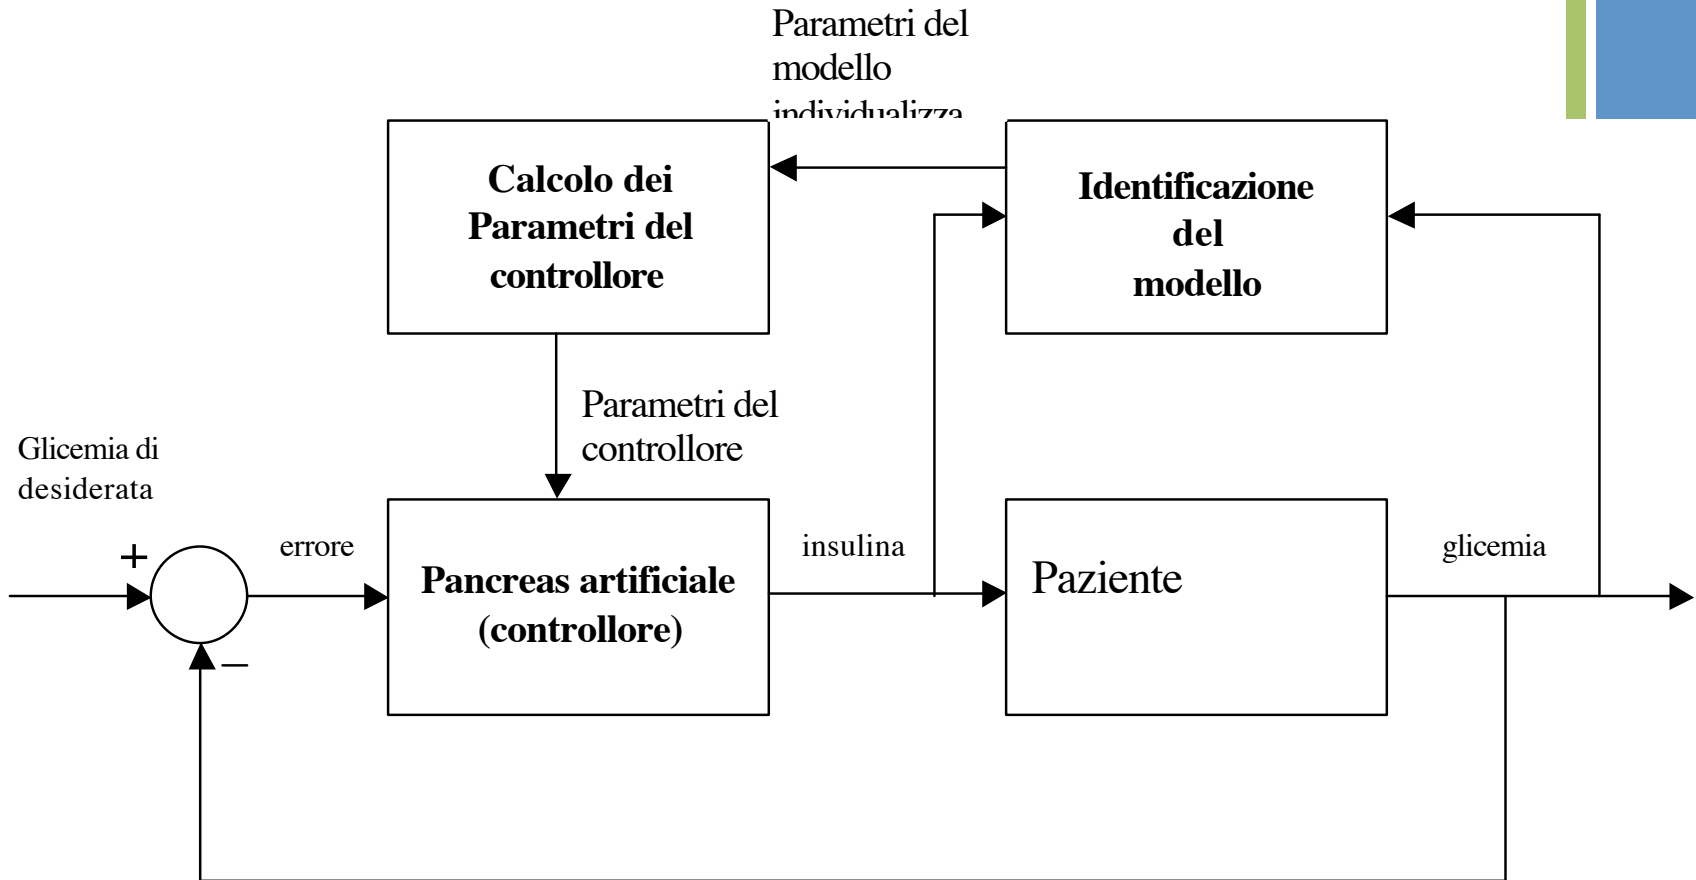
Parametri del modello individualizza

Calcolo dei Parametri del controllore

Identificazione del modello

Parametri del controllore

Glicemia di desiderata

+

errore

Pancreas artificiale (controllore)

insulina

Paziente

glicemia

–